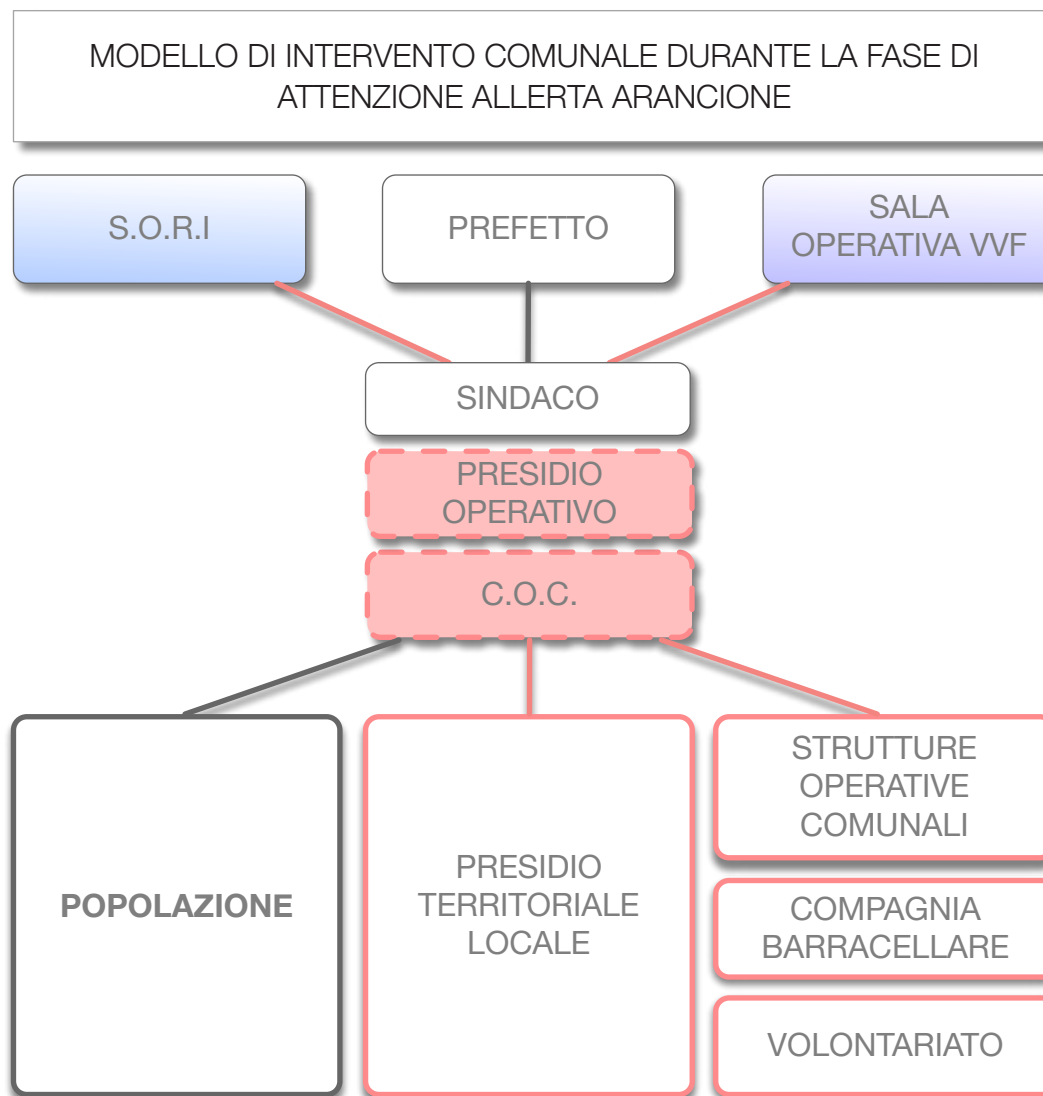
MODELLO DI INTERVENTO COMUNALE DURANTE LA FASE DI ATTENZIONE ALLERTA ARANCIONE

S.O.R.I

PREFETTO

SALA OPERATIVA VVF

SINDACO

PRESIDIO OPERATIVO

C.O.C.

POPOLAZIONE

PRESIDIO TERRITORIALE LOCALE

STRUTTURE OPERATIVE COMUNALI

COMPAGNIA BARRACELLARE

VOLONTARIATO